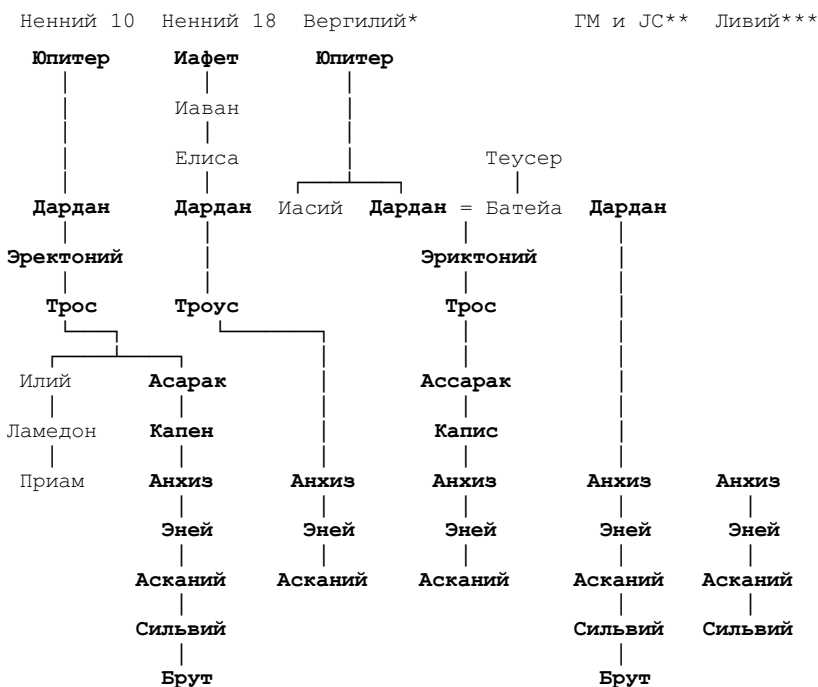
Ненний 10 Ненний 18 Вергилий* ГМ и JC** Ливий***

Юпитер
Дардан
Эректоний
Трос
Илий
Ламедон
Приам
Асарак
Капен
Анхиз
Эней
Асканий
Сильвий
Брут

Иафет
Иаван
Елиса
Дардан
Троус
Анхиз
Эней
Асканий

Юпитер
Иасий
Дардан = Батейа
Теусер
Эриктоний
Трос
Ассарак
Капис
Анхиз
Эней
Асканий

Дардан
Анхиз
Эней
Асканий
Сильвий
Брут

Анхиз
Эней
Асканий
Сильвий